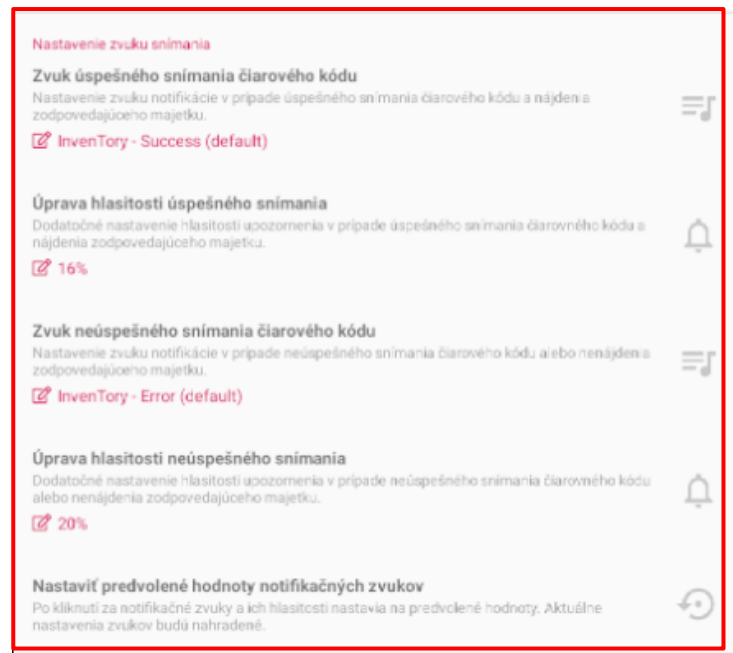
Nastavenie zvuku snímania

Zvuk úspešného snímania čiarového kódu

Nastavenie zvuku notifikácie v prípade úspešného snímania čiarového kódu a nájdenia zodpovedajúceho majetku.

InvenTory - Success (default)

Úprava hlasitosti úspešného snímania

Dodatočné nastavenie hlasitosti upozornenia v prípade úspešného snímania čiarového kódu a nájdenia zodpovedajúceho majetku.

16%

Zvuk neúspešného snímania čiarového kódu

Nastavenie zvuku notifikácie v prípade neúspešného snímania čiarového kódu alebo nenájdenia zodpovedajúceho majetku.

InvenTory - Error (default)

Úprava hlasitosti neúspešného snímania

Dodatočné nastavenie hlasitosti upozornenia v prípade neúspešného snímania čiarového kódu alebo nenájdenia zodpovedajúceho majetku.

20%

Nastaviť predvolené hodnoty notifikačných zvukov

Po kliknutí za notifikačné zvuky a ich hlasitosti nastavia na predvolené hodnoty. Aktuálne nastavenia zvukov budú nahradené.